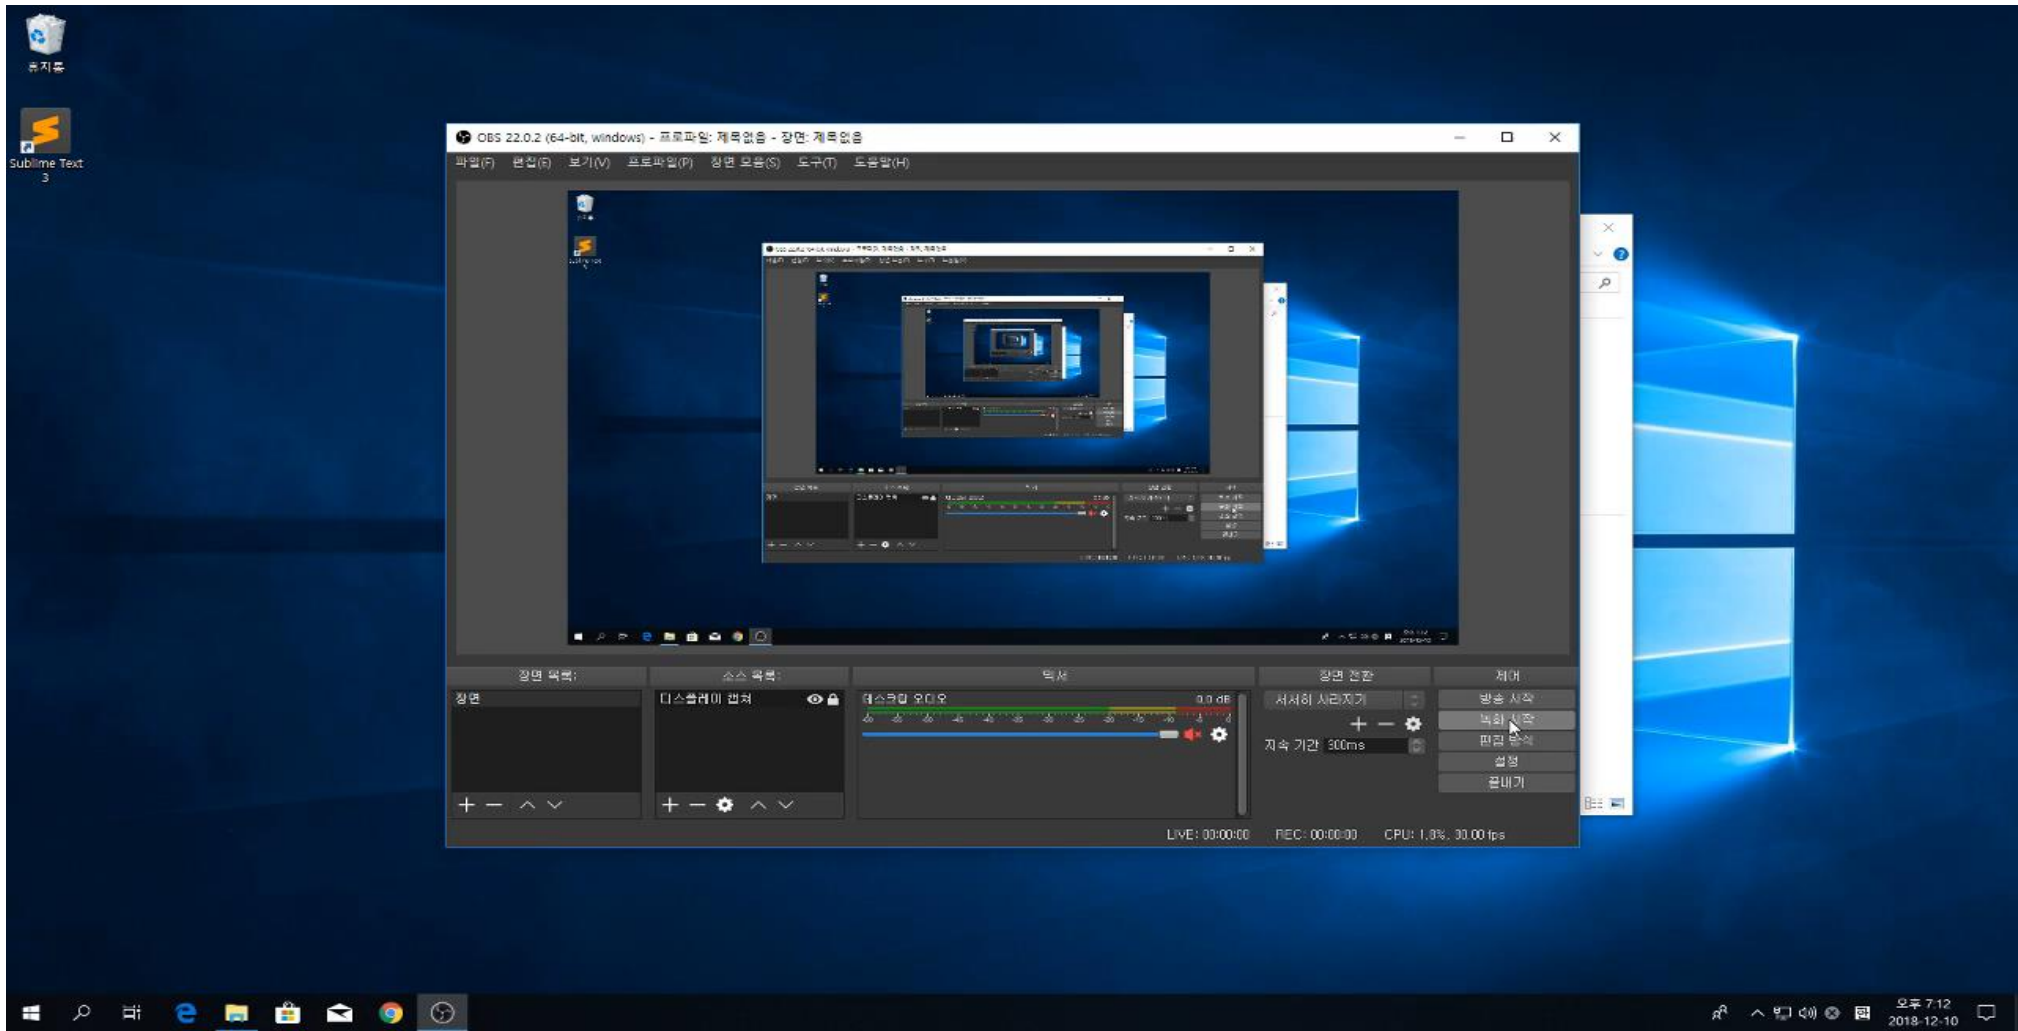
휴지통

Sublime Text 3

OBS 22.0.2 (64-bit, windows) - 프로파일: 제목없음 - 장면: 제목없음

파일(F) 편집(E) 보기(V) 프로파일(P) 장면 모음(S) 도구(T) 도움말(H)

장면 목록:
장면

소스 목록:
디스플레이 캡처

믹서
데스크탑 오디오 0.0 dB

장면 전환
서서히 사라지기
지속 기간 300ms

제어
방송 시작
녹화 시작
편집 방식
설정
끝내기

LIVE: 00:00:00 REC: 00:00:00 CPU: 1.8%, 30.00 fps

오후 7:12
2018-12-10